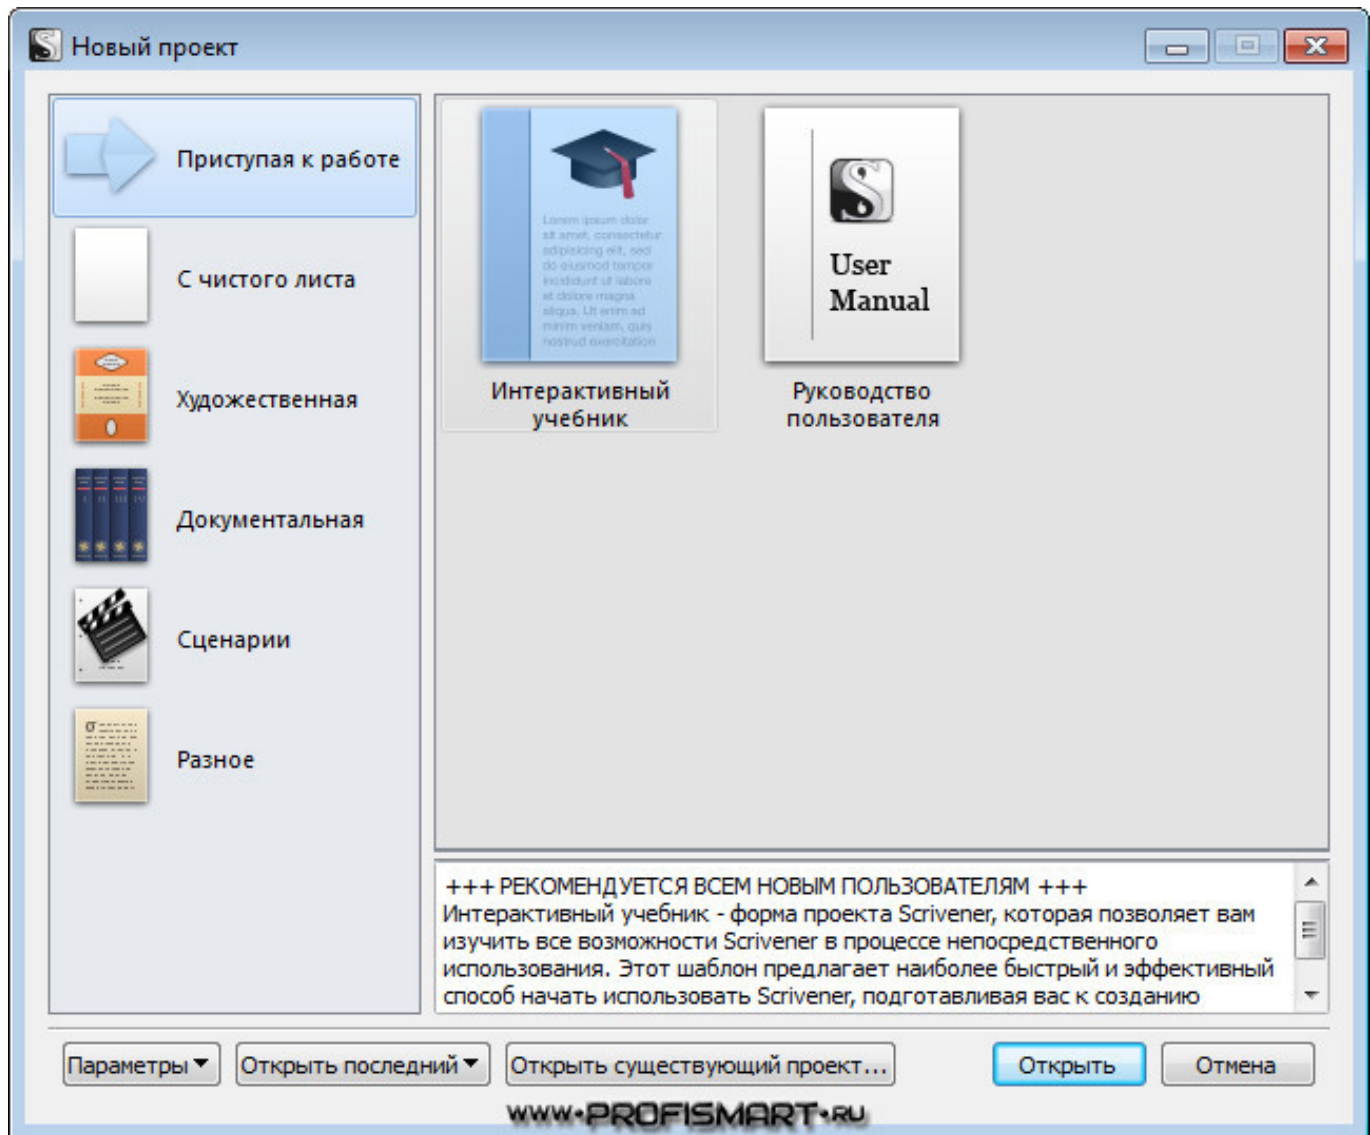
Новый проект

Приступая к работе

С чистого листа

Художественная

Документальная

Сценарии

Разное

Lorem ipsum dolor sit amet, consectetur adipisicing elit, sed do eiusmod tempor incididunt ut labore et dolore magna aliqua. Ut enim ad minim veniam, quis nostrud exercitation

Интерактивный учебник

User Manual

Руководство пользователя

+++ РЕКОМЕНДУЕТСЯ ВСЕМ НОВЫМ ПОЛЬЗОВАТЕЛЯМ +++
Интерактивный учебник - форма проекта Scrivener, которая позволяет вам изучить все возможности Scrivener в процессе непосредственного использования. Этот шаблон предлагает наиболее быстрый и эффективный способ начать использовать Scrivener, подготавливая вас к созданию

Параметры

Открыть последний

Открыть существующий проект...

Открыть

Отмена

WWW.PROFISMART.RU